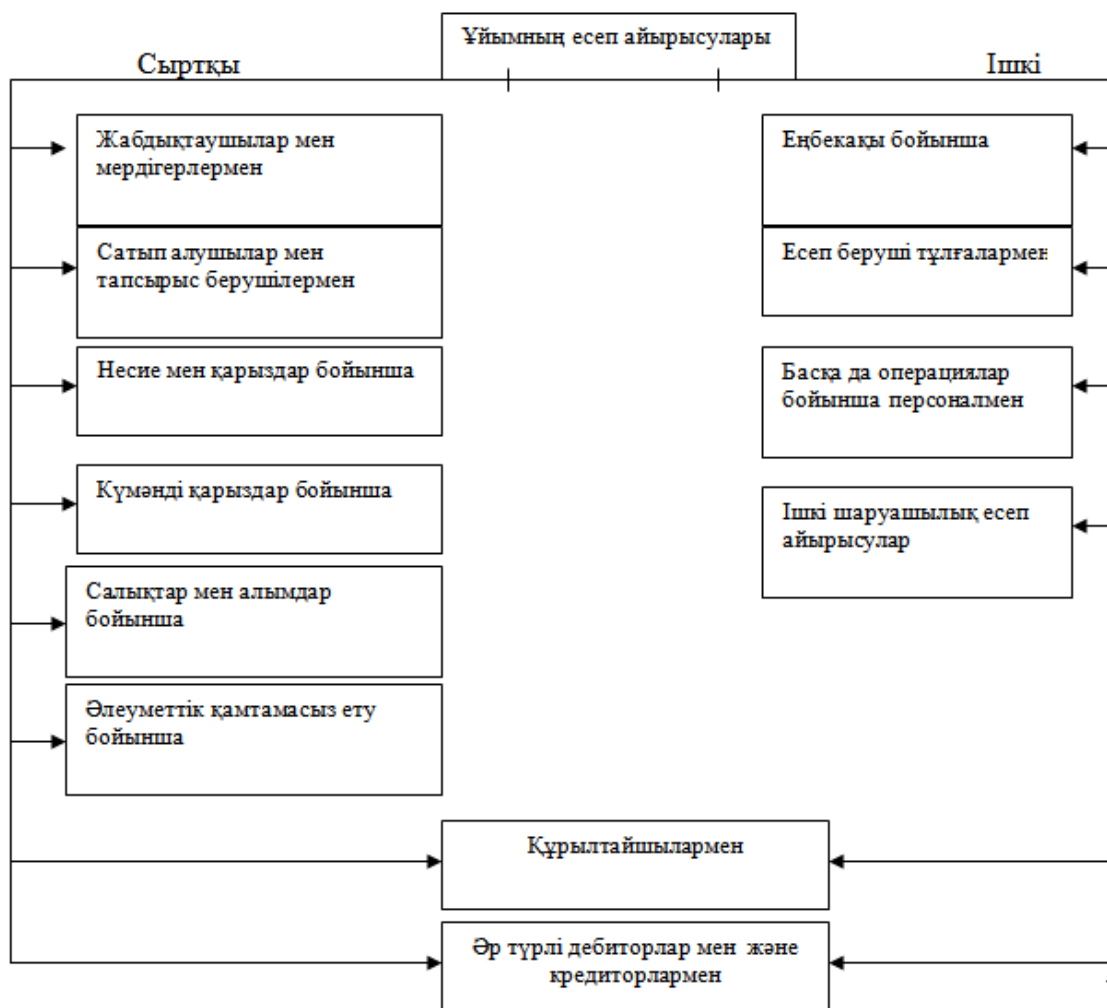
Ұйымның есеп айырысулары

Сыртқы

Ішкі

Жабдықтаушылар мен мердігерлермен

Сатып алушылар мен тапсырыс берушілермен

Несие мен қарыздар бойынша

Күмәнді қарыздар бойынша

Салықтар мен алымдар бойынша

Әлеуметтік қамтамасыз ету бойынша

Еңбекақы бойынша

Есеп беруші тұлғалармен

Басқа да операциялар бойынша персоналмен

Ішкі шаруашылық есеп айырысулар

Құрылтайшылармен

Әр түрлі дебиторлар мен және кредиторлармен